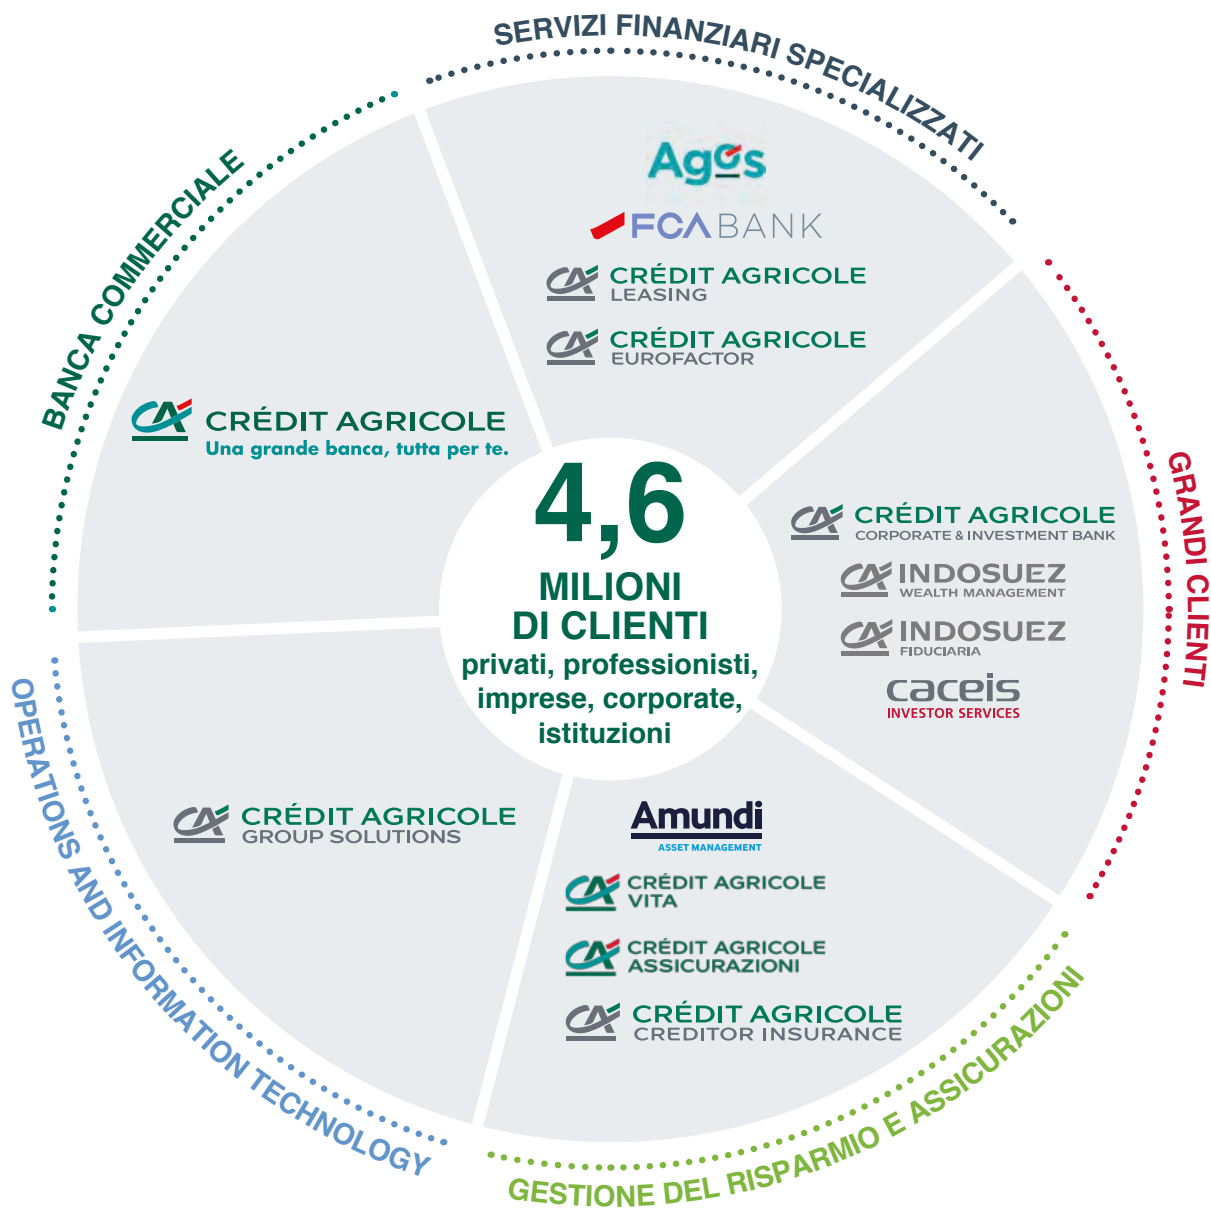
SERVIZI FINANZIARI SPECIALIZZATI

Agos

FCA BANK

CRÉDIT AGRICOLE LEASING

CRÉDIT AGRICOLE EUROFACTOR

BANCA COMMERCIALE

CRÉDIT AGRICOLE
Una grande banca, tutta per te.

4,6
MILIONI DI CLIENTI
privati, professionisti, imprese, corporate, istituzioni

GRANDI CLIENTI

CRÉDIT AGRICOLE CORPORATE & INVESTMENT BANK

INDOSUEZ WEALTH MANAGEMENT

INDOSUEZ FIDUCIARIA

caceis INVESTOR SERVICES

OPERATIONS AND INFORMATION TECHNOLOGY

CRÉDIT AGRICOLE GROUP SOLUTIONS

Amundi ASSET MANAGEMENT

CRÉDIT AGRICOLE VITA

CRÉDIT AGRICOLE ASSICURAZIONI

CRÉDIT AGRICOLE CREDITOR INSURANCE

GESTIONE DEL RISPARMIO E ASSICURAZIONI